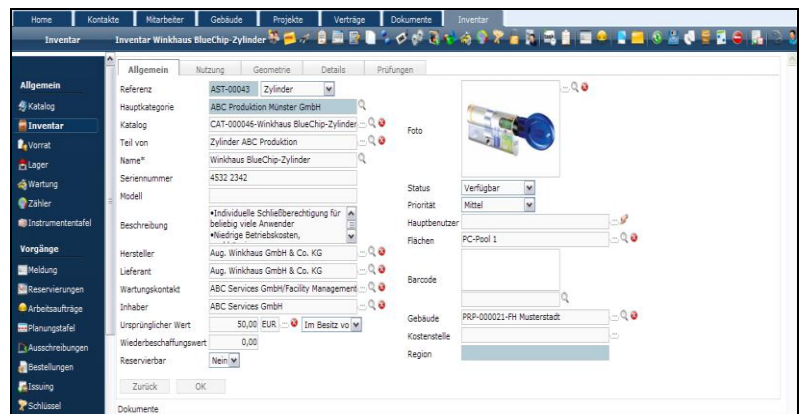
Home Kontakte Mitarbeiter Gebäude Projekte Verträge Dokumente Inventar

Inventar Inventar Winkhaus BlueChip-Zylinder

Allgemein
Katalog
Inventar
Vorrat
Lager
Wartung
Zähler
Instrumententafel

Vorgänge
Meldung
Reservierungen
Arbeitsaufträge
Planungstafel
Ausschreibungen
Bestellungen
Issuing
Schlüssel

Allgemein Nutzung Geometrie Details Prüfungen

| | |
|---|---|
| Referenz | AST-00043 Zylinder |
| Hauptkategorie | ABC Produktion Münster GmbH |
| Katalog | CAT-000046-Winkhaus BlueChip-Zylinder |
| Teil von | Zylinder ABC Produktion |
| Name* | Winkhaus BlueChip-Zylinder |
| Seriennummer | 4532 2342 |
| Modell | |
| Beschreibung | •Individuelle Schließberechtigung für beliebig viele Anwender •Niedrige Betriebskosten, |
| Hersteller | Aug. Winkhaus GmbH & Co. KG |
| Lieferant | Aug. Winkhaus GmbH & Co. KG |
| Wartungskontakt | ABC Services GmbH/Facility Management |
| Inhaber | ABC Services GmbH |
| Ursprünglicher Wert | 50,00 EUR Im Besitz vo |
| Wiederbeschaffungswert | 0,00 |
| Reservierbar | Nein |

Foto

| | |
|---|---|
| Status | Verfügbar |
| Priorität | Mittel |
| Hauptbenutzer | |
| Flächen | PC-Pool 1 |
| Barcode | |
| Gebäude | PRP-000021-FH Musterstadt |
| Kostenstelle | |
| Region | |

Zurück OK

Dokumente